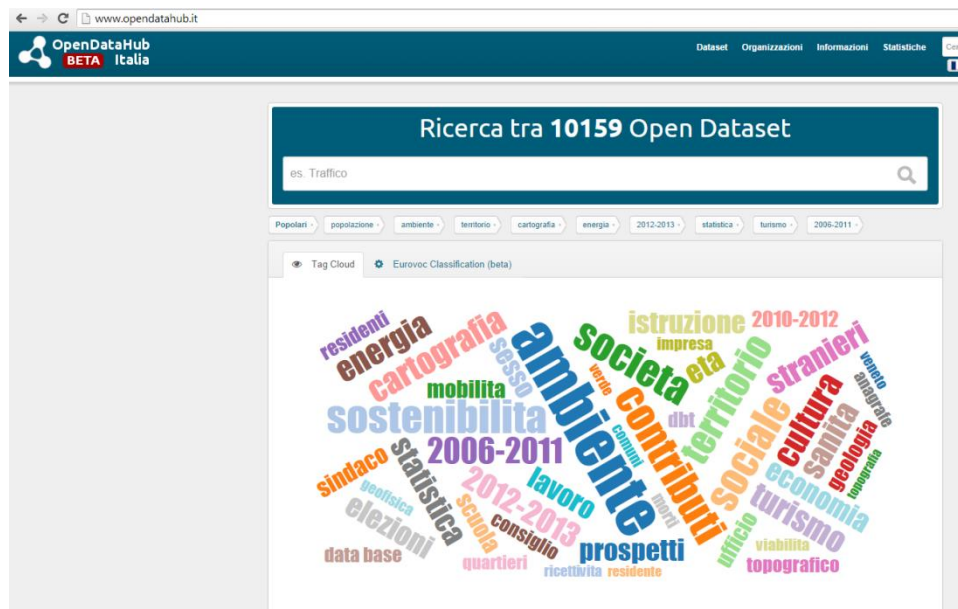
www.opendatahub.it

OpenDataHub BETA Italia

Dataset Organizzazioni Informazioni Statistiche

Ricerca tra **10159** Open Dataset

es. Traffico

Popolari popolazione ambiente territorio cartografia energia 2012-2013 statistica turismo 2006-2011

Tag Cloud Eurovoc Classification (beta)

residenti energia cartografia sesso ambiente societa istruzione 2010-2012 impresa eta territorio stranieri veneto mobilita verde contributi anagrafe sostenibilita dbt sociale cultura comuni sanita geologia 2006-2011 statistica economia topografia sindaco geofisica lavoro morti turismo 2012-2013 elezioni scuola consiglio ufficio viabilita prospetti data base quartieri ricettivita residente topografico